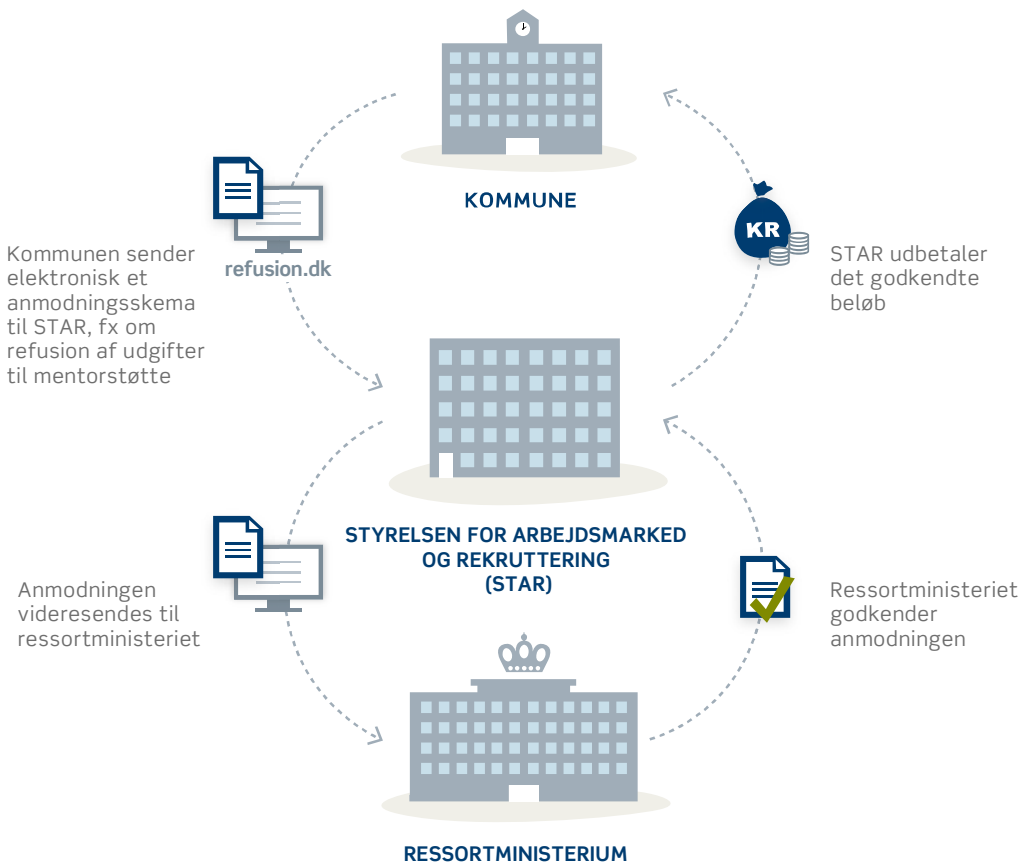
KOMMUNE

Kommunen sender elektronisk et anmodningsskema til STAR, fx om refusion af udgifter til mentorstøtte

refusion.dk

KR

STAR udbetaler det godkendte beløb

STYRELSEN FOR ARBEJDSMARKED OG REKRUTTERING (STAR)

Anmodningen videresendes til ressortministeriet

Ressortministeriet godkender anmodningen

RESSORTMINISTERIUM